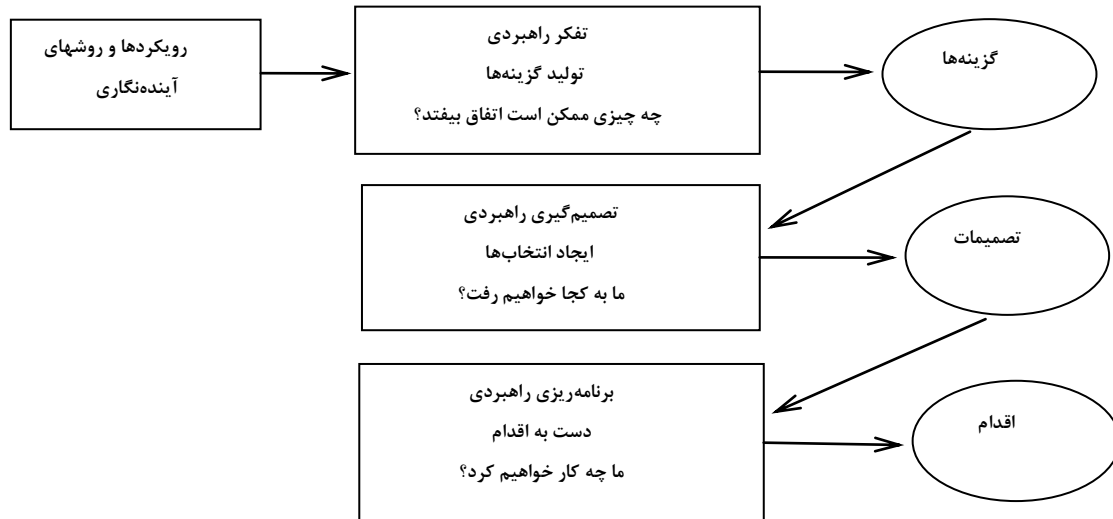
رویکردها و روشهای آینده‌نگاری

تفکر راهبردی
تولید گزینه‌ها
چه چیزی ممکن است اتفاق بیفتد؟

گزینه‌ها

تصمیم‌گیری راهبردی
ایجاد انتخاب‌ها
ما به کجا خواهیم رفت؟

تصمیمات

برنامه‌ریزی راهبردی
دست به اقدام
ما چه کار خواهیم کرد؟

اقدام